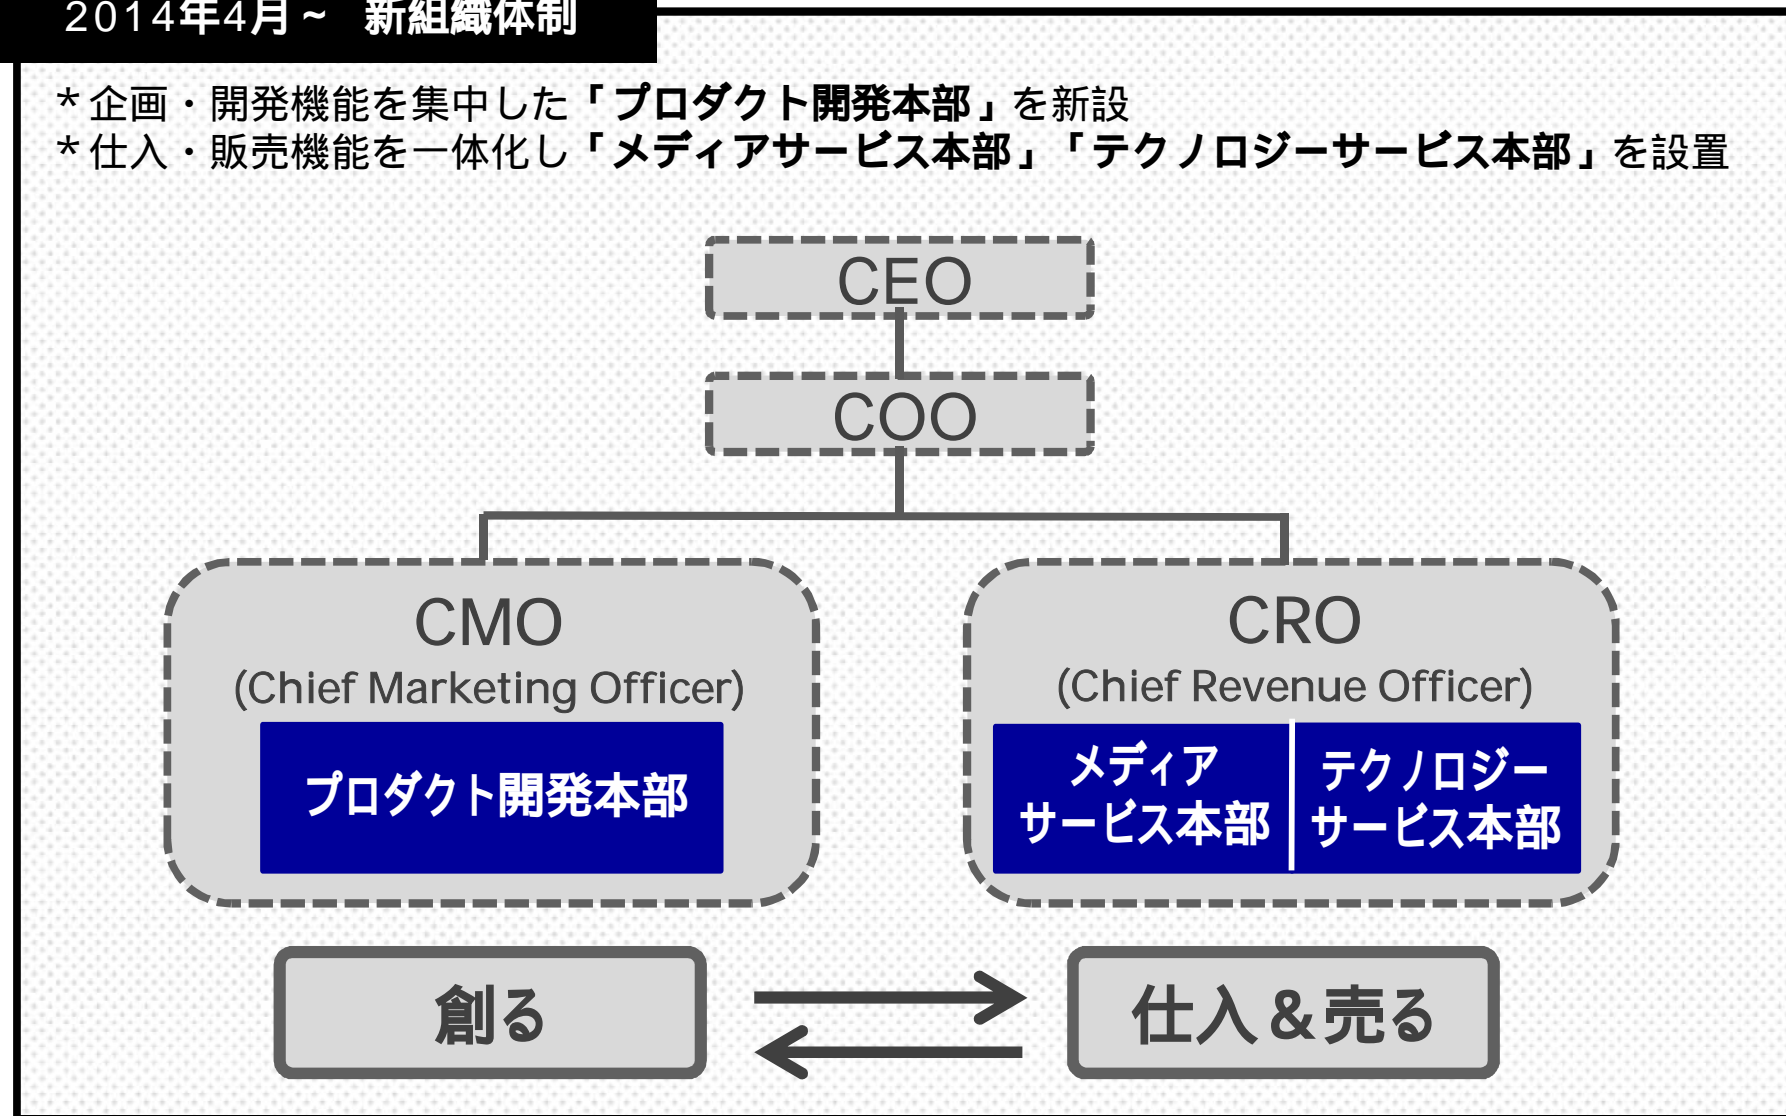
2014年4月～　新組織体制

＊企画・開発機能を集中した「プロダクト開発本部」を新設
＊仕入・販売機能を一体化し「メディアサービス本部」「テクノロジーサービス本部」を設置

CEO

COO

CMO
(Chief Marketing Officer)

プロダクト開発本部

CRO
(Chief Revenue Officer)

メディア
サービス本部

テクノロジー
サービス本部

創る

仕入＆売る